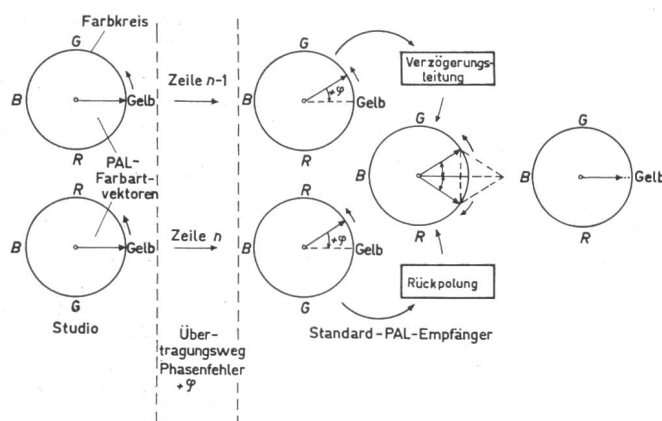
Farbkreis

G

B

Gelb

R

PAL-Farbartvektoren

Zeile $n-1$

G

B

$+\varphi$

Gelb

R

Verzögerungsleitung

G

B

R

G

B

Gelb

R

R

B

Gelb

G

Studio

Zeile $n$

R

B

$+\varphi$

Gelb

G

Rückpolung

Übertragungsweg Phasenfehler $+\varphi$

Standard-PAL-Empfänger